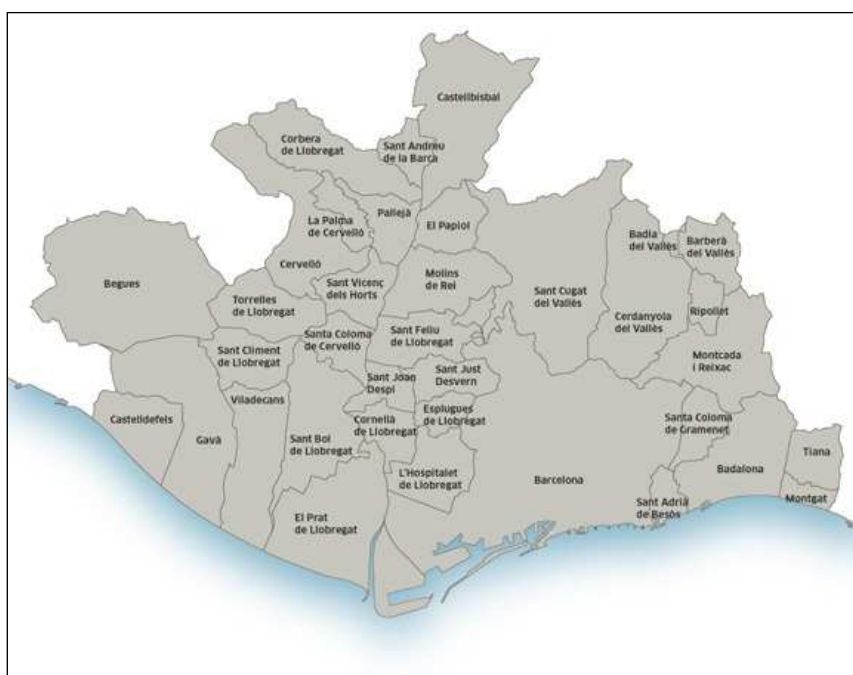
Castellbisbal

Corbera de Llobregat

Sant Andreu de la Barca

Pallejà

El Papiol

La Palma de Cervelló

Badia del Vallès

Barberà del Vallès

Begues

Cervelló

Molins de Rei

Sant Vicenç dels Horts

Sant Cugat del Vallès

Torrelles de Llobregat

Ripollet

Cerdanyola del Vallès

Santa Coloma de Cervelló

Sant Feliu de Llobregat

Sant Climent de Llobregat

Montcada i Reixac

Sant Joan Despí

Sant Just Desvern

Viladecans

Castelldefels

Esplugues de Llobregat

Cornellà de Llobregat

Santa Coloma de Gramenet

Gavà

Sant Boi de Llobregat

Tiana

L'Hospitalet de Llobregat

Badalona

Barcelona

Sant Adrià de Besòs

Montgat

El Prat de Llobregat